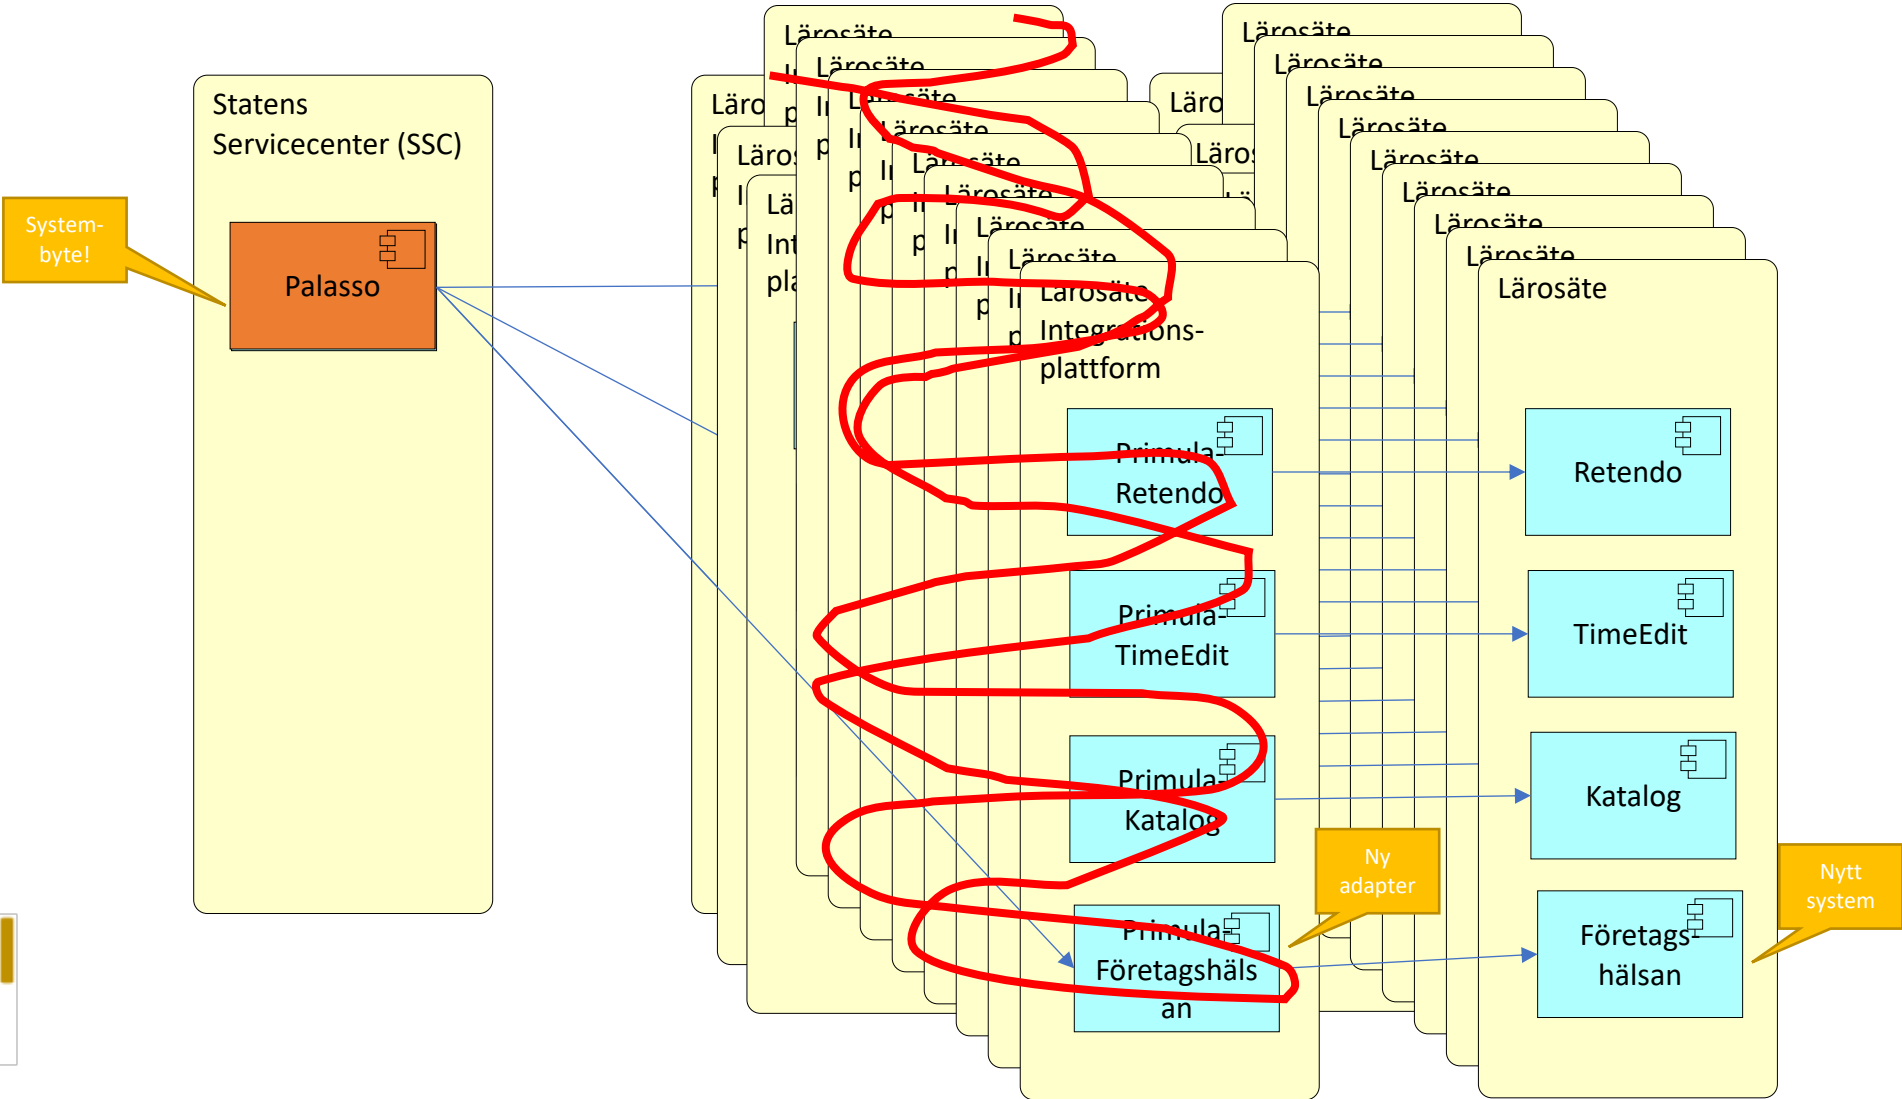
Statens Servicecenter (SSC)

System-byte!

Palasso

Lärosäte

Lärosäte

Lärosäte

Lärosäte

Lärosäte

Lärosäte

Lärosäte

Lärosäte

Lärosäte Integrations-plattform

Primula-Retendo

Primula-TimeEdit

Primula-Katalog

Primula-Företagshälsan

Ny adapter

Lärosäte

Lärosäte

Lärosäte

Lärosäte

Lärosäte

Lärosäte

Lärosäte

Lärosäte

Lärosäte

Retendo

TimeEdit

Katalog

Företags-hälsan

Nytt system